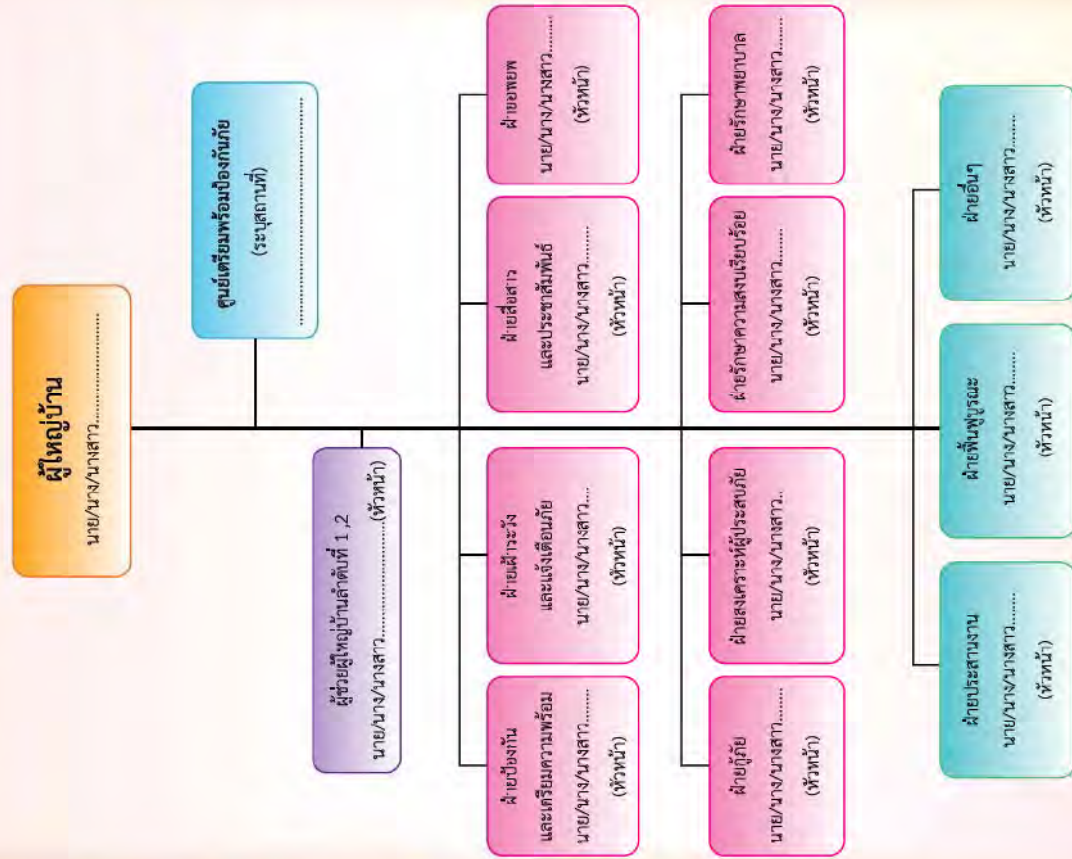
ผู้ใหญ่บ้าน
นาย/นาง/นางสาว.......................

ศูนย์เตรียมพร้อมป้องกันภัย
(ระบุสถานที่)
..........................................

ผู้ช่วยผู้ใหญ่บ้านลำดับที่ 1,2
นาย/นาง/นางสาว.......................(หัวหน้า)

ฝ่ายป้องกัน
และเตรียมความพร้อม
นาย/นาง/นางสาว........
(หัวหน้า)

ฝ่ายเฝ้าระวัง
และแจ้งเตือนภัย
นาย/นาง/นางสาว....
(หัวหน้า)

ฝ่ายสื่อสาร
และประชาสัมพันธ์
นาย/นาง/นางสาว........
(หัวหน้า)

ฝ่ายอพยพ
นาย/นาง/นางสาว........
(หัวหน้า)

ฝ่ายกู้ภัย
นาย/นาง/นางสาว........
(หัวหน้า)

ฝ่ายสงเคราะห์ผู้ประสบภัย
นาย/นาง/นางสาว..
(หัวหน้า)

ฝ่ายรักษาความสงบเรียบร้อย
นาย/นาง/นางสาว........
(หัวหน้า)

ฝ่ายรักษาพยาบาล
นาย/นาง/นางสาว........
(หัวหน้า)

ฝ่ายประสานงาน
นาย/นาง/นางสาว........
(หัวหน้า)

ฝ่ายฟื้นฟูบูรณะ
นาย/นาง/นางสาว........
(หัวหน้า)

ฝ่ายอื่นๆ
นาย/นาง/นางสาว........
(หัวหน้า)